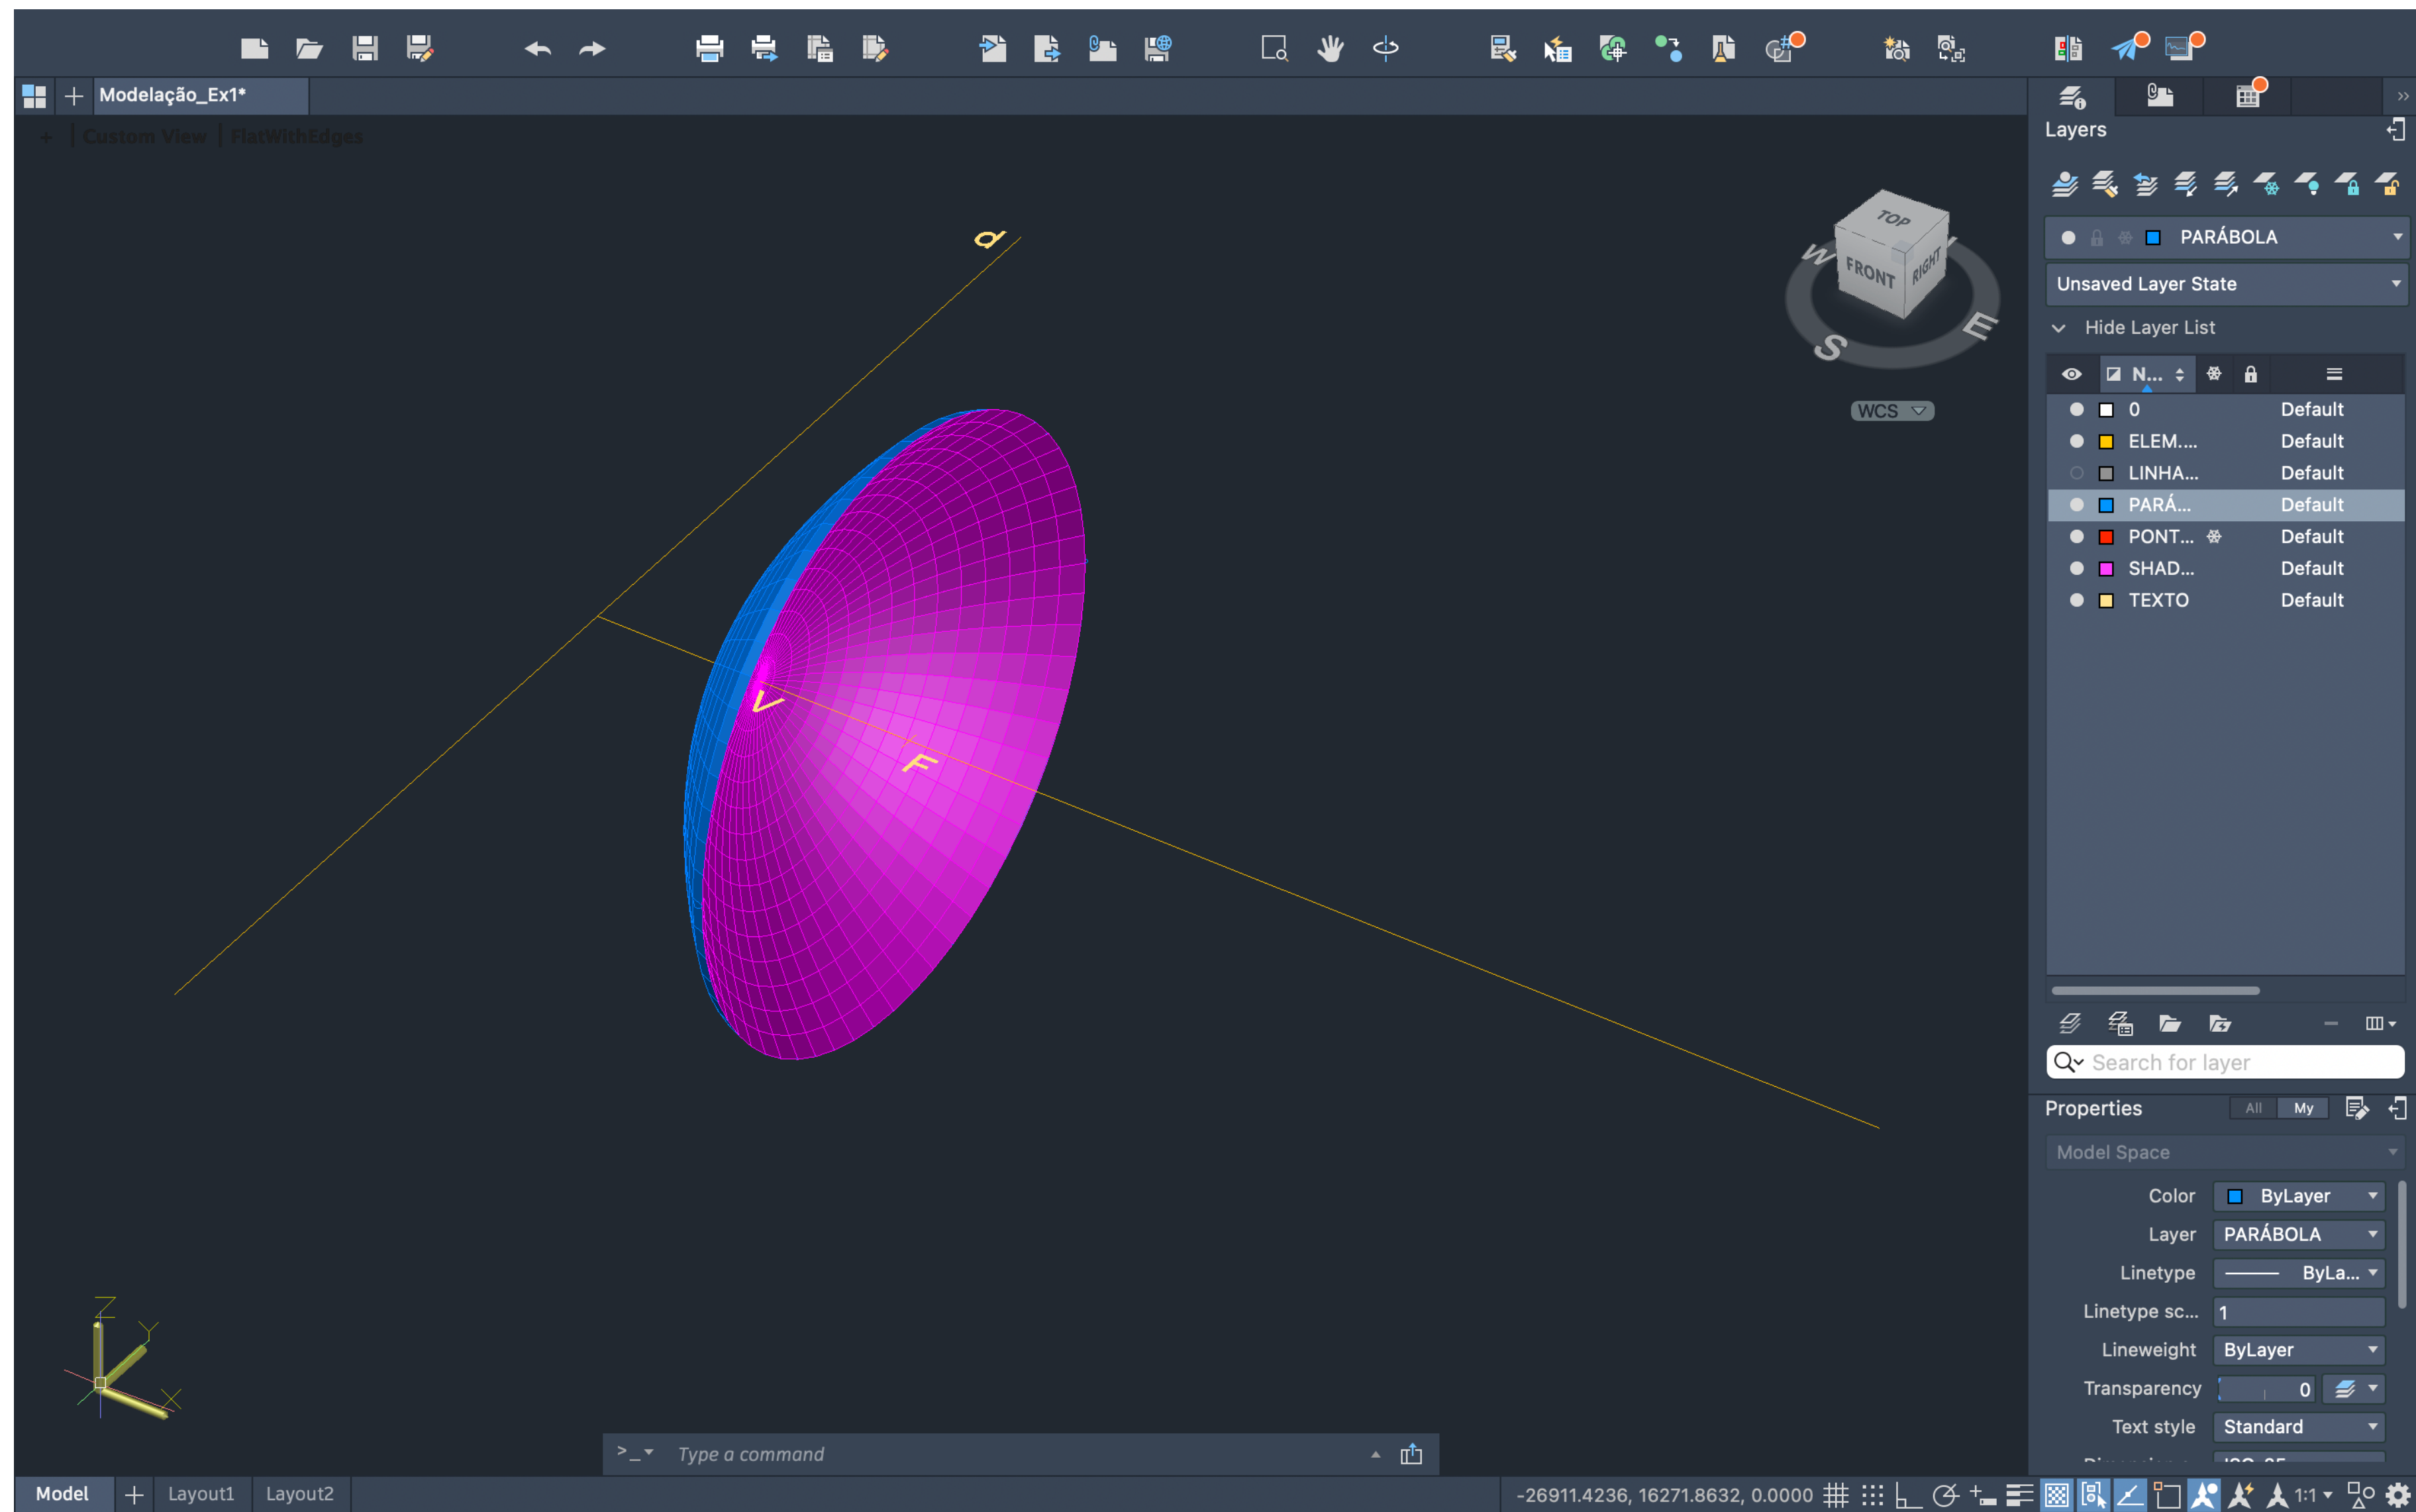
Modelação_Ex1*

[-][Custom View][FlatWithEdges]

d

V

F

TOP
FRONT
RIGHT
W
S
E
WCS

Layers

PARÁBOLA

Unsaved Layer State

Hide Layer List

N...

| | | |
|---|---|---|
| 0 | | Default |
| ELEM.... | | Default |
| LINHA... | | Default |
| PARÁ... | | Default |
| PONT... | | Default |
| SHAD... | | Default |
| TEXTO | | Default |

Search for layer

Properties All My

Model Space

Color ByLayer
Layer PARÁBOLA
Linetype ByLa...
Linetype sc... 1
Lineweight ByLayer
Transparency 0
Text style Standard

>_ Type a command

Model Layout1 Layout2

-26911.4236, 16271.8632, 0.0000

1:1